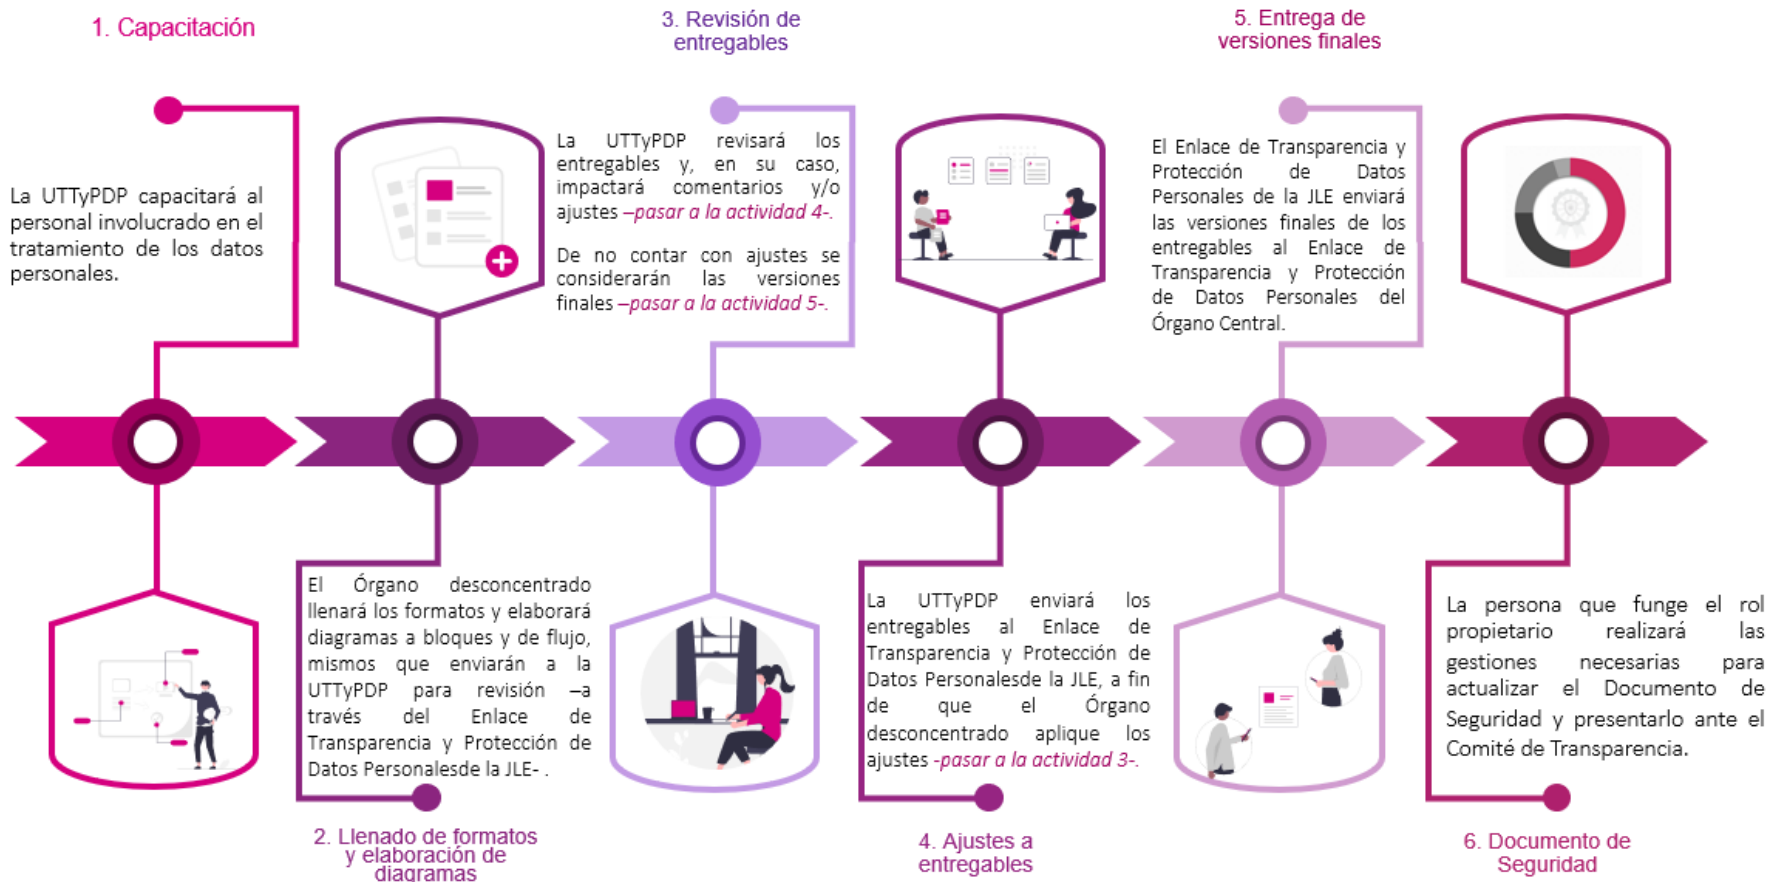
1. Capacitación

La UTTyPDP capacitará al personal involucrado en el tratamiento de los datos personales.

3. Revisión de entregables

La UTTyPDP revisará los entregables y, en su caso, impactará comentarios y/o ajustes –pasar a la actividad 4-.

De no contar con ajustes se considerarán las versiones finales –pasar a la actividad 5-.

5. Entrega de versiones finales

El Enlace de Transparencia y Protección de Datos Personales de la JLE enviará las versiones finales de los entregables al Enlace de Transparencia y Protección de Datos Personales del Órgano Central.

El Órgano desconcentrado llenará los formatos y elaborará diagramas a bloques y de flujo, mismos que enviarán a la UTTyPDP para revisión –a través del Enlace de Transparencia y Protección de Datos Personalesde la JLE- .

2. Llenado de formatos y elaboración de diagramas

La UTTyPDP enviará los entregables al Enlace de Transparencia y Protección de Datos Personalesde la JLE, a fin de que el Órgano desconcentrado aplique los ajustes -pasar a la actividad 3-.

4. Ajustes a entregables

La persona que funge el rol propietario realizará las gestiones necesarias para actualizar el Documento de Seguridad y presentarlo ante el Comité de Transparencia.

6. Documento de Seguridad